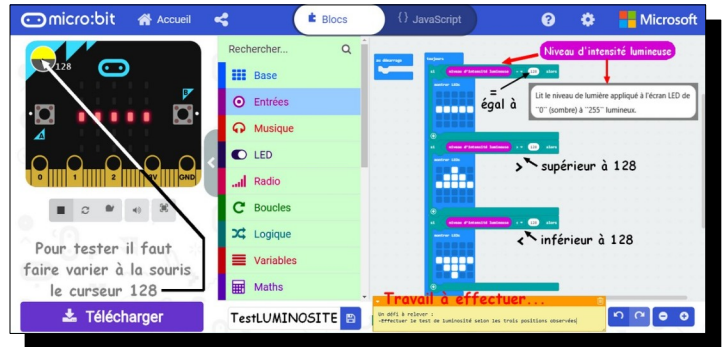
micro:bit Accueil

Blocs JavaScript

Microsoft

128

0 1 2 3V GND

Pour tester il faut faire varier à la souris le curseur 128

Télécharger

Rechercher...

Base
Entrées
Musique
LED
Radio
Boucles
Logique
Variables
Maths

TestLUMINOSITE

Niveau d'intensité lumineuse

= égal à

Lit le niveau de lumière appliqué à l'écran LED de "0" (sombre) à "255" lumineux.

> supérieur à 128

< inférieur à 128

Travail à effectuer...

Un défi à relever :
-Effectuer le test de luminosité selon les trois positions observées(